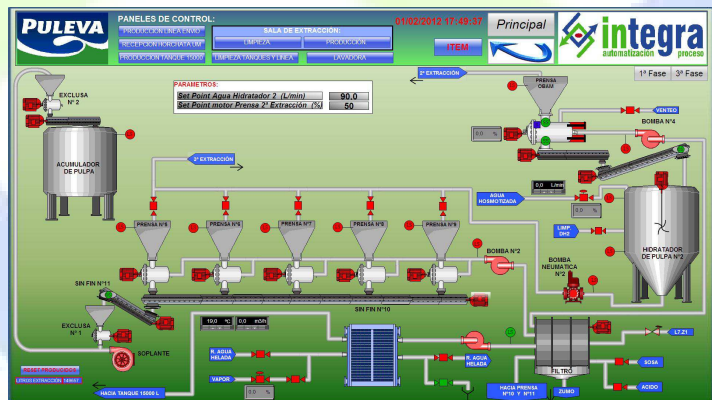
PULEVA

PANELES DE CONTROL:

PRODUCCION LINEA ENVIO

RECEPCION HORCHATA UM

PRODUCCION TANQUE 15000

SALA DE EXTRACCION:

LIMPIEZA

PRODUCCION

LIMPIEZA TANQUES Y LINEA

LAVADORA

01/02/2012 17:49:37

ITEM

Principal

integra

automatizacion proceso

1ª Fase

3ª Fase

PARAMETROS:

| Set Point Agua Hidratador 2 (L/min) | 90.0 |
|---|---|
| Set Point motor Prensa 2ª Extracción (%) | 50 |

EXCLUSA Nº 2

ACUMULADOR DE PULPA

2ª EXTRACCION

2ª EXTRACCION

PRENSA OBAM

VENTEO

BOMBA Nº4

0.0 %

AGUA HOSMOTIZADA

0.0 L/min

0.0 %

LIMP. DH2

HIDRATADOR DE PULPA Nº2

PRENSA Nº6

PRENSA Nº5

PRENSA Nº7

PRENSA Nº8

PRENSA Nº9

BOMBA Nº2

BOMBA NEUMATICA Nº2

SIN FIN Nº11

SIN FIN Nº10

EXCLUSA Nº 1

SOPLANTE

19.0 ºC

0.0 mBA

R. AGUA HELADA

R. AGUA HELADA

VAPOR

0.0 %

FILTRO

LT 21

SOSA

ACIDO

ZUMO

HACIA PRENSA Nº10 Y Nº11

RESET PRODUCIDOS

LITROS EXTRACCION 149697

HACIA TANQUE 15000 L